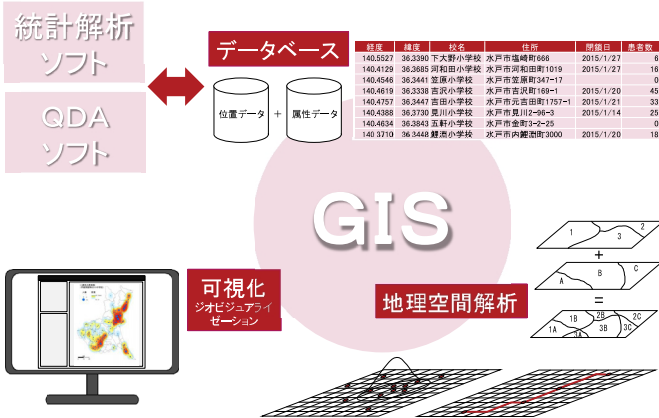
統計解析ソフト

QDAソフト

データベース

位置データ ＋ 属性データ

| 経度 | 緯度 | 校名 | 住所 | 閉鎖日 | 患者数 |
|---|---|---|---|---|---|
| 140.5527 | 36.3390 | 下大野小学校 | 水戸市塩崎町666 | 2015/1/27 | 6 |
| 140.4129 | 36.3685 | 河和田小学校 | 水戸市河和田町1019 | 2015/1/27 | 16 |
| 140.4546 | 36.3441 | 笠原小学校 | 水戸市笠原町347-17 | | 0 |
| 140.4619 | 36.3338 | 吉沢小学校 | 水戸市吉沢町169-1 | 2015/1/20 | 45 |
| 140.4757 | 36.3447 | 市田小学校 | 水戸市元吉田町1757-1 | 2015/1/21 | 33 |
| 140.4388 | 36.3730 | 見川小学校 | 水戸市見川2-96-3 | 2015/1/14 | 25 |
| 140.4634 | 36.3843 | 五軒小学校 | 水戸市金町3-2-25 | | 0 |
| 140.3710 | 36.3448 | 鯉渕小学校 | 水戸市内鯉渕町3000 | 2015/1/20 | 18 |

GIS

可視化
ジオビジュアライゼーション

地理空間解析

1 2 3
+
A B C
=
1A 1B 2B 2C 3B 3C 2A